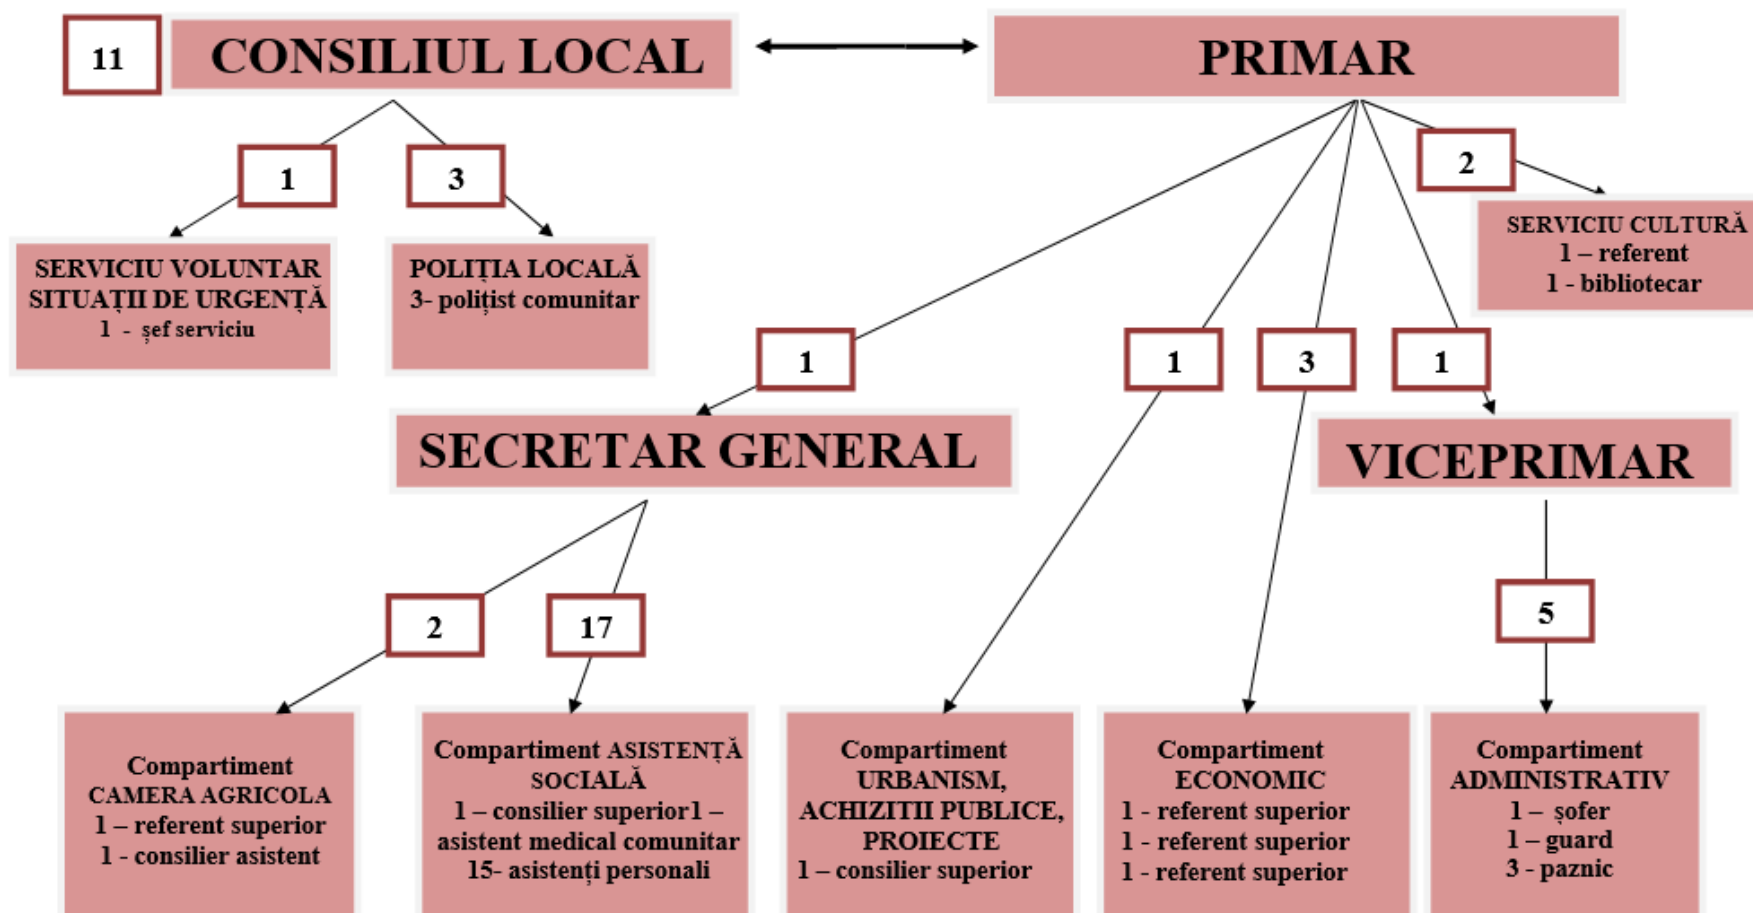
11 CONSILIUL LOCAL

PRIMAR

1

3

SERVICIU VOLUNTAR SITUAȚII DE URGENȚĂ
1 - șef serviciu

POLIȚIA LOCALĂ
3- polițist comunitar

2

SERVICIU CULTURĂ
1 – referent
1 - bibliotecar

1

1

3

1

SECRETAR GENERAL

VICEPRIMAR

2

17

5

Compartiment CAMERA AGRICOLA
1 – referent superior
1 - consilier asistent

Compartiment ASISTENȚĂ SOCIALĂ
1 – consilier superior1 – asistent medical comunitar
15- asistenți personali

Compartiment URBANISM, ACHIZITII PUBLICE, PROIECTE
1 – consilier superior

Compartiment ECONOMIC
1 - referent superior
1 - referent superior
1 - referent superior

Compartiment ADMINISTRATIV
1 – șofer
1 – guard
3 - paznic